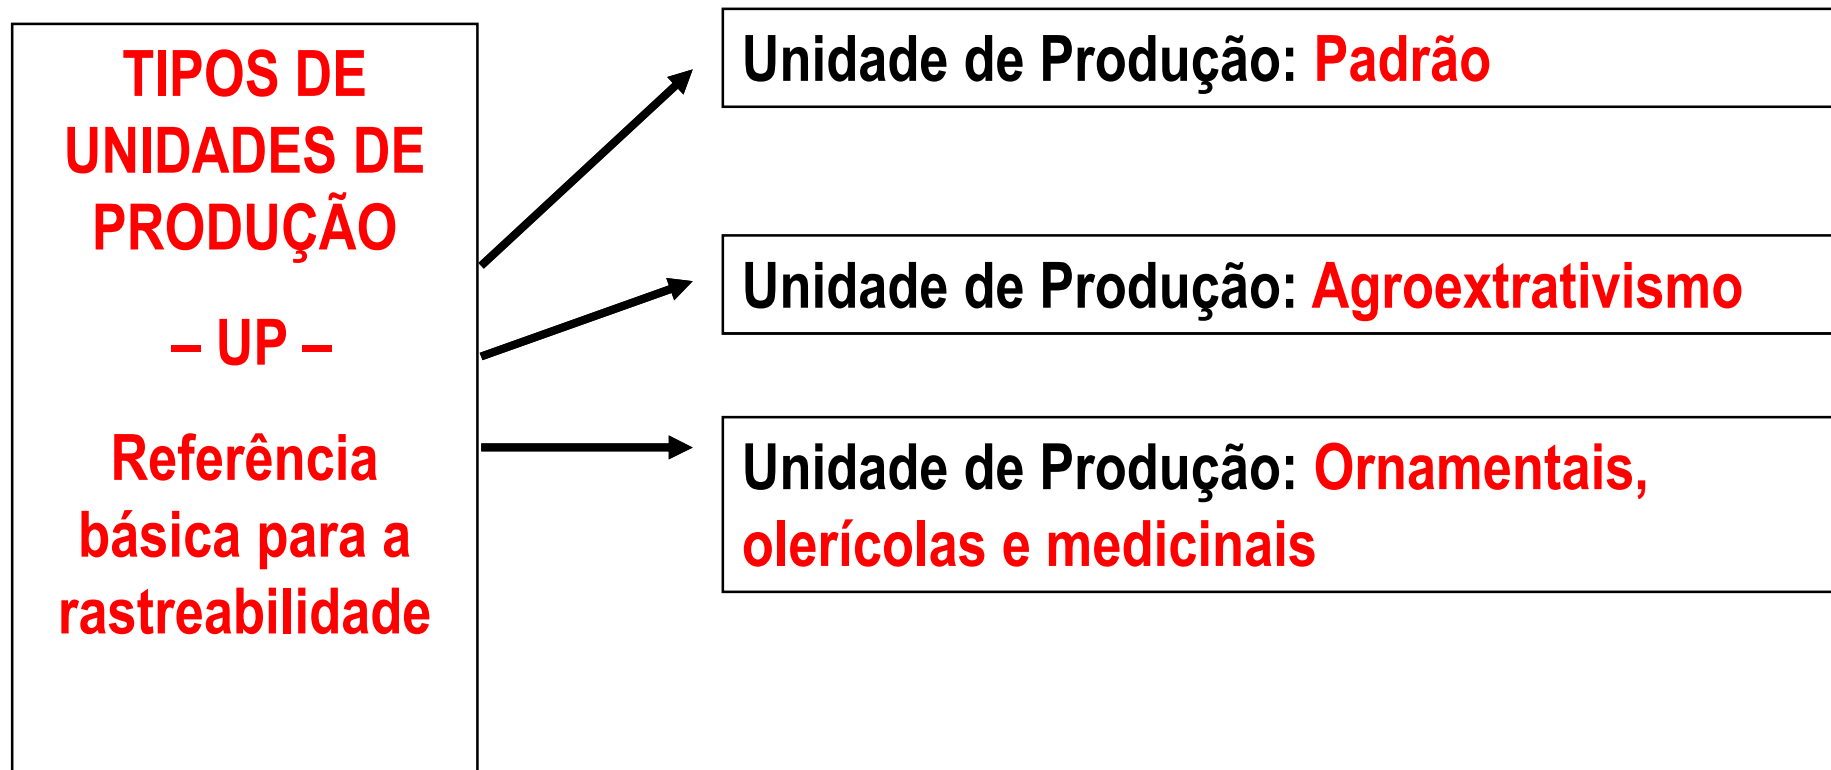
TIPOS DE UNIDADES DE PRODUÇÃO

– UP –

Referência básica para a rastreabilidade

Unidade de Produção: Padrão

Unidade de Produção: Agroextrativismo

Unidade de Produção: Ornamentais, olerícolas e medicinais